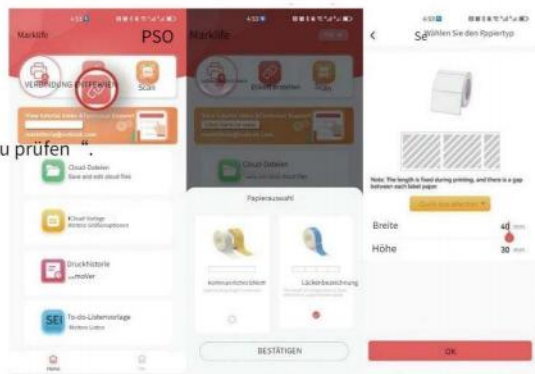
Marklife PSO

VERBINDUNG

Scan

u prüfen ".

Cloud-Dateien
Save and edit cloud files

iCloud Vorlage

Druckhistorie

SEI To-do-Listenvorlage

Marklife

Papierauswahl

Lückenbezeichnung

BESTÄTIGEN

Wählen Sie den Papiertyp

Note: The length is fixed during printing, and there is a gap between each label paper

Breite 40 mm

Höhe 30 mm

OK